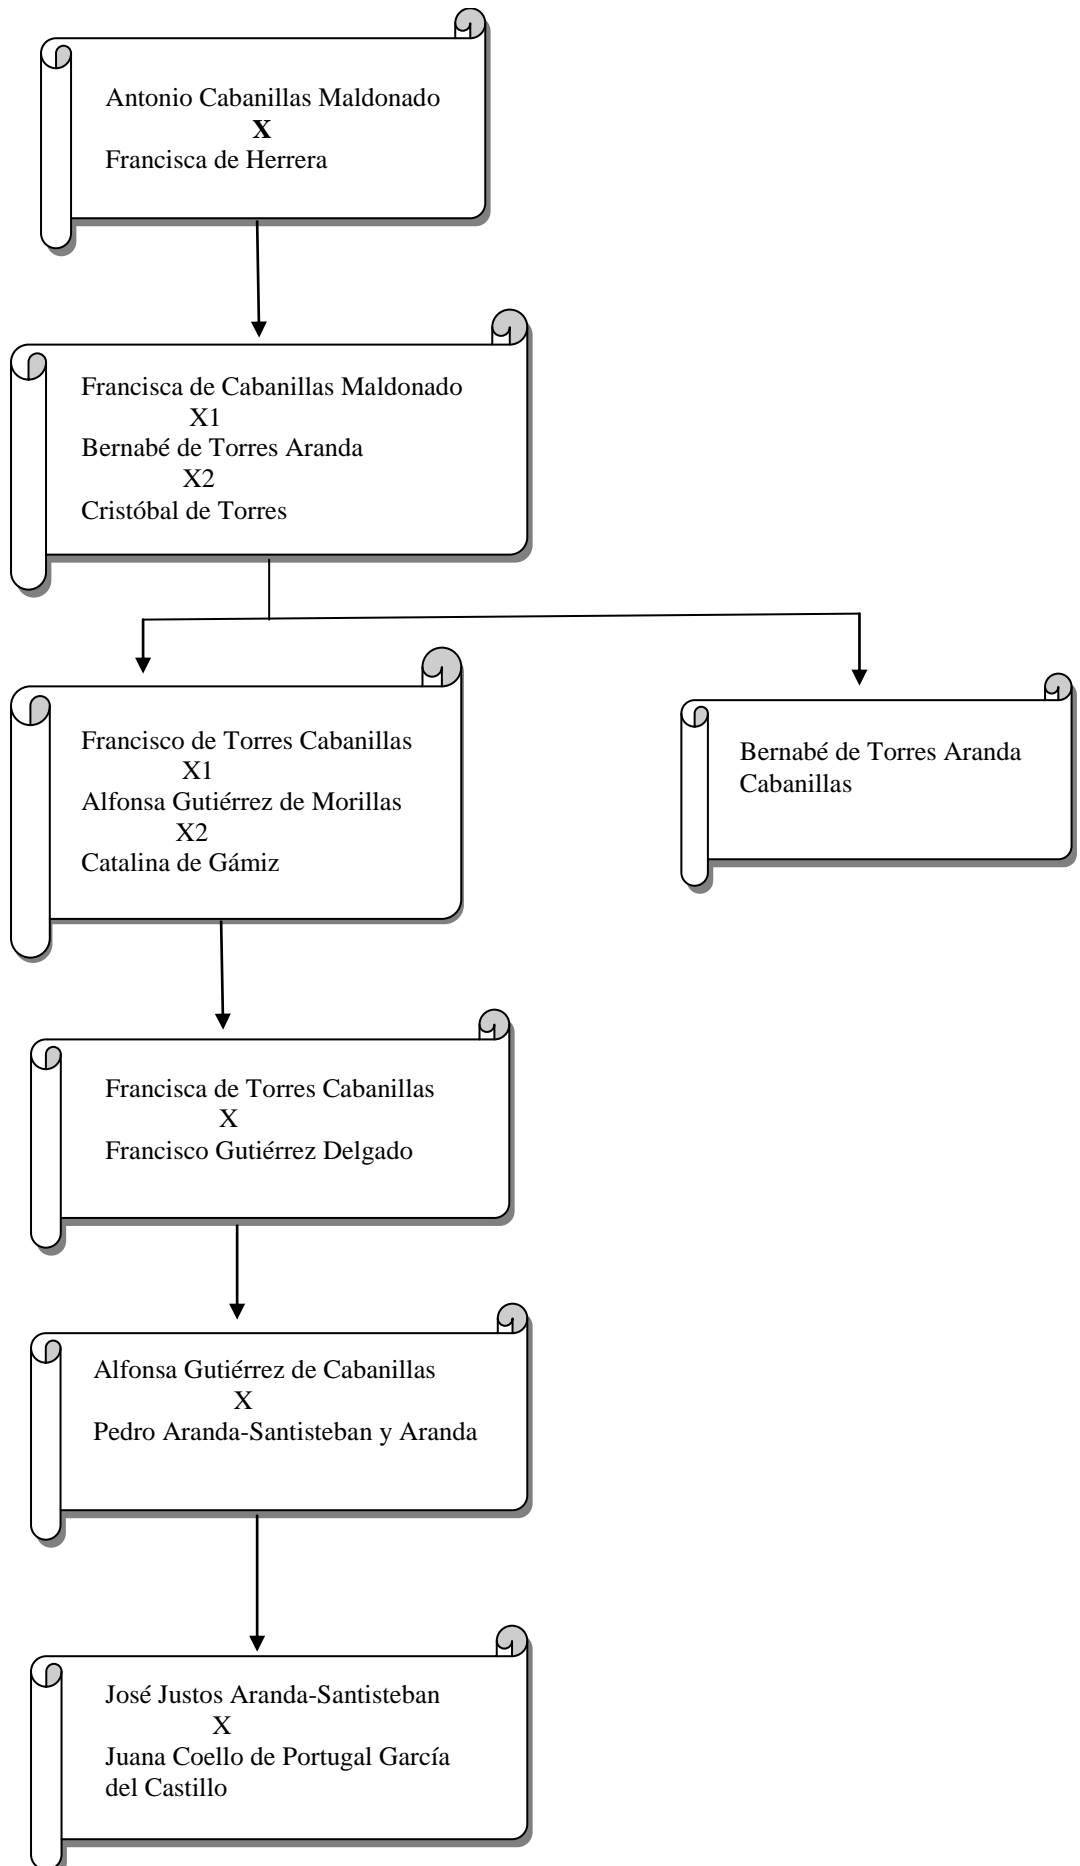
Antonio Cabanillas Maldonado
X
Francisca de Herrera

Francisca de Cabanillas Maldonado
X1
Bernabé de Torres Aranda
X2
Cristóbal de Torres

Francisco de Torres Cabanillas
X1
Alfonsa Gutiérrez de Morillas
X2
Catalina de Gámiz

Bernabé de Torres Aranda Cabanillas

Francisca de Torres Cabanillas
X
Francisco Gutiérrez Delgado

Alfonsa Gutiérrez de Cabanillas
X
Pedro Aranda-Santisteban y Aranda

José Justos Aranda-Santisteban
X
Juana Coello de Portugal García del Castillo